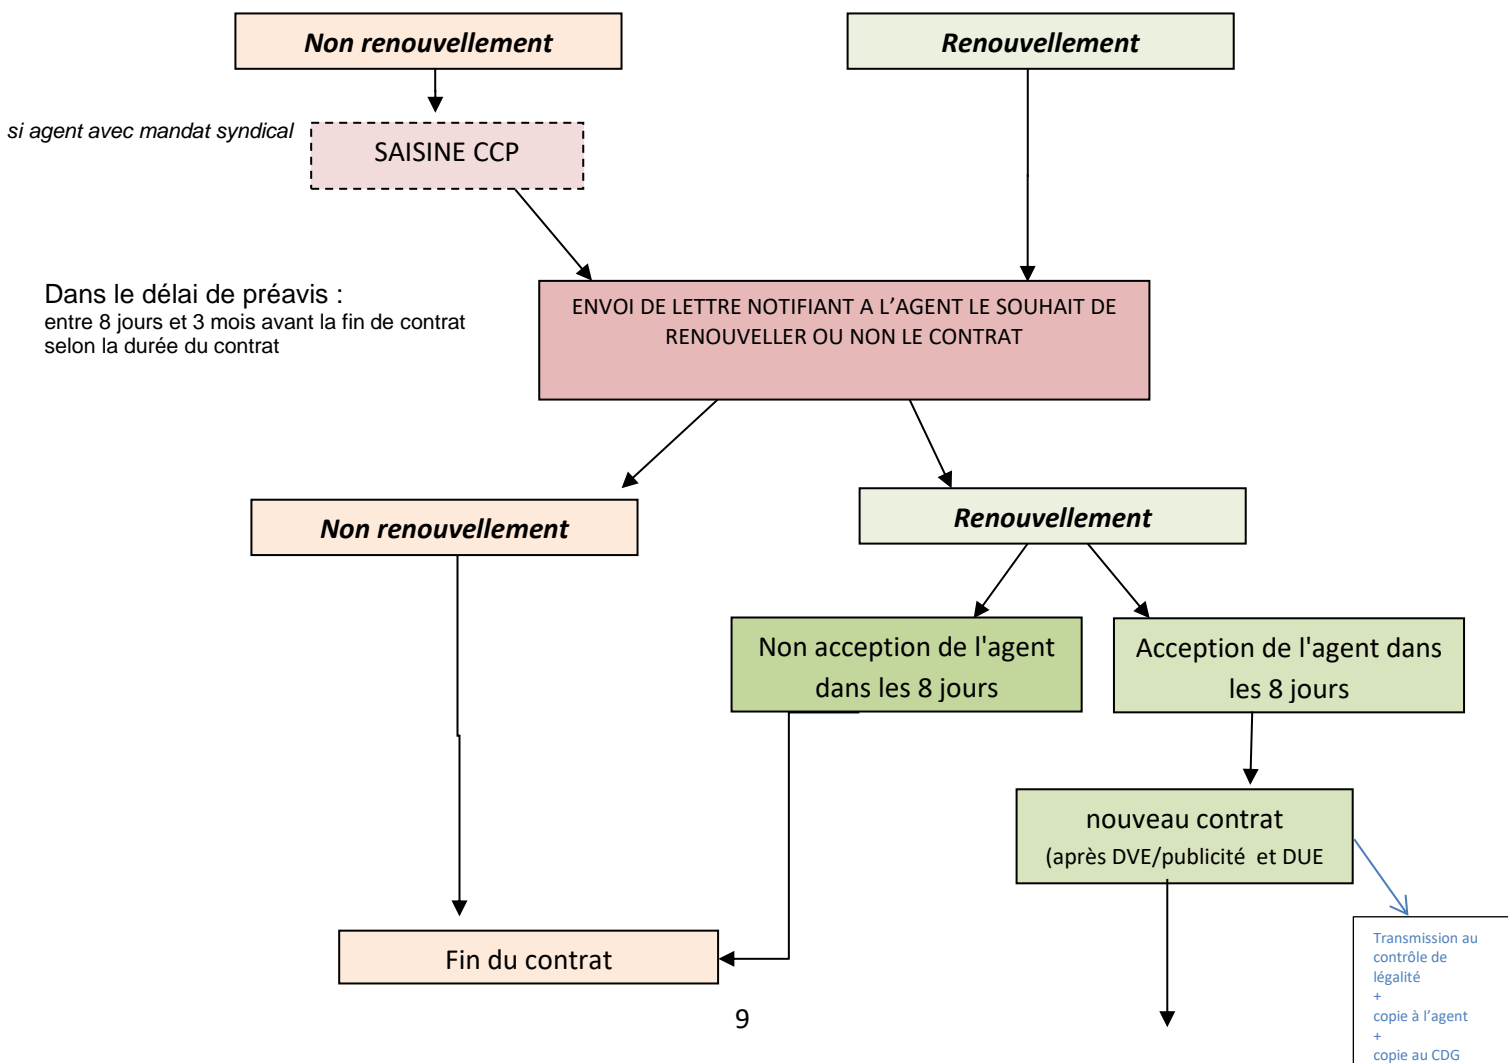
Non renouvellement

Renouvellement

si agent avec mandat syndical

SAISINE CCP

Dans le délai de préavis :
entre 8 jours et 3 mois avant la fin de contrat selon la durée du contrat

ENVOI DE LETTRE NOTIFIANT A L'AGENT LE SOUHAIT DE RENOUVELLER OU NON LE CONTRAT

Non renouvellement

Renouvellement

Non acception de l'agent dans les 8 jours

Acception de l'agent dans les 8 jours

nouveau contrat
(après DVE/publicité et DUE

Transmission au contrôle de légalité
+
copie à l'agent
+
copie au CDG

Fin du contrat

9